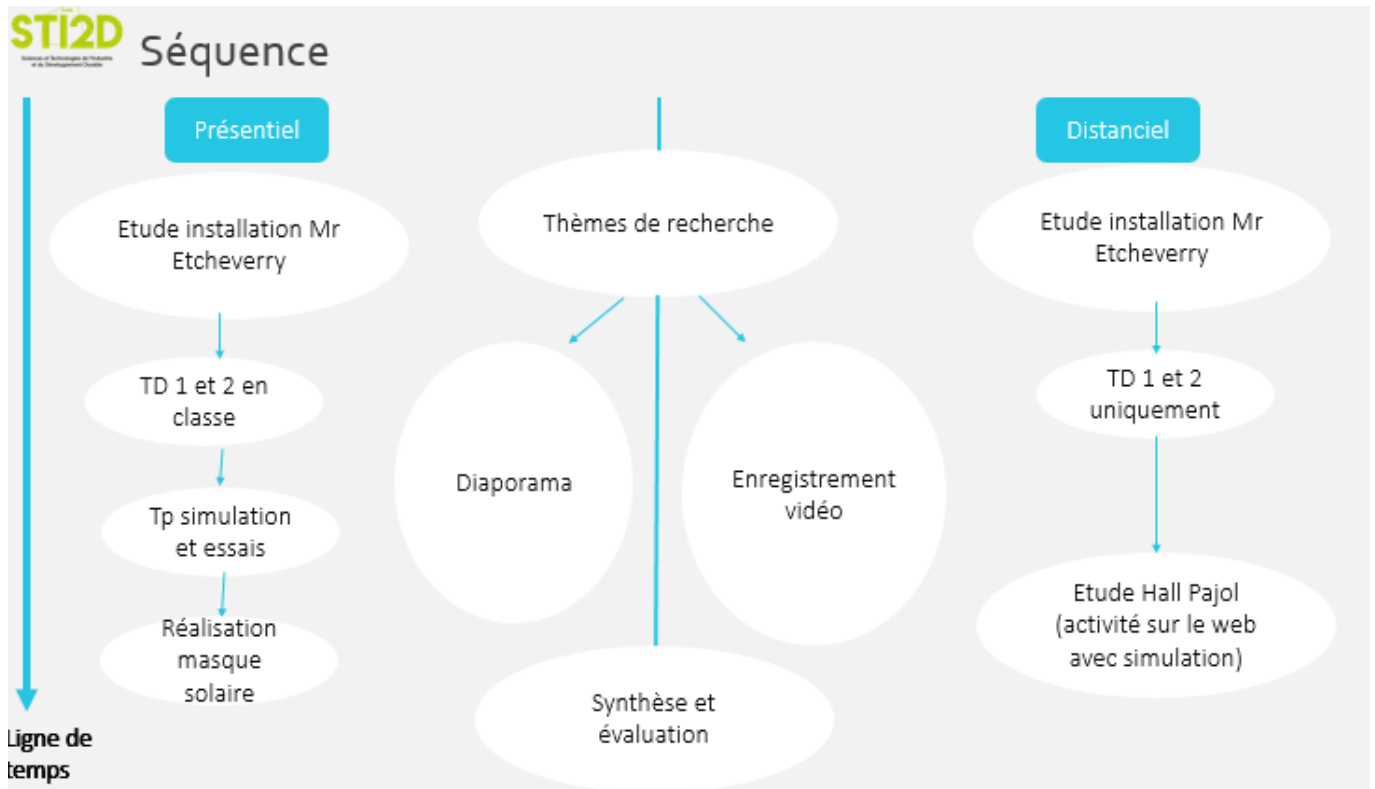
STI2D
Sciences et Technologies de l'Industrie et du Développement Durable

Séquence

Présentiel

Etude installation Mr Etcheverry

TD 1 et 2 en classe

Tp simulation et essais

Réalisation masque solaire

Thèmes de recherche

Diaporama

Enregistrement vidéo

Synthèse et évaluation

Distanciel

Etude installation Mr Etcheverry

TD 1 et 2 uniquement

Etude Hall Pajol (activité sur le web avec simulation)

Ligne de temps